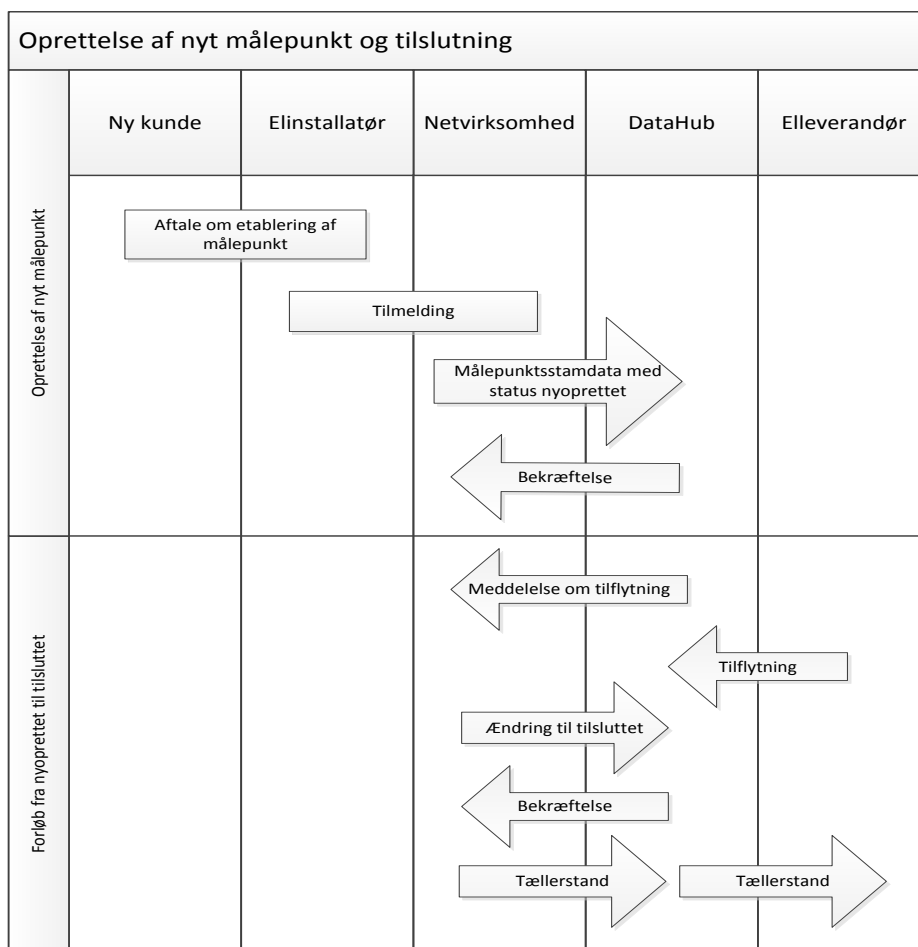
Oprettelse af nyt målepunkt og tilslutning

Ny kunde

Elinstallatør

Netvirksomhed

DataHub

Elleverandør

Oprettelse af nyt målepunkt

Aftale om etablering af målepunkt

Tilmelding

Målepunktsstamdata med status nyoprettet

Bekræftelse

Forløb fra nyoprettet til tilsluttet

Meddelelse om tilflytning

Tilflytning

Ændring til tilsluttet

Bekræftelse

Tællerstand

Tællerstand